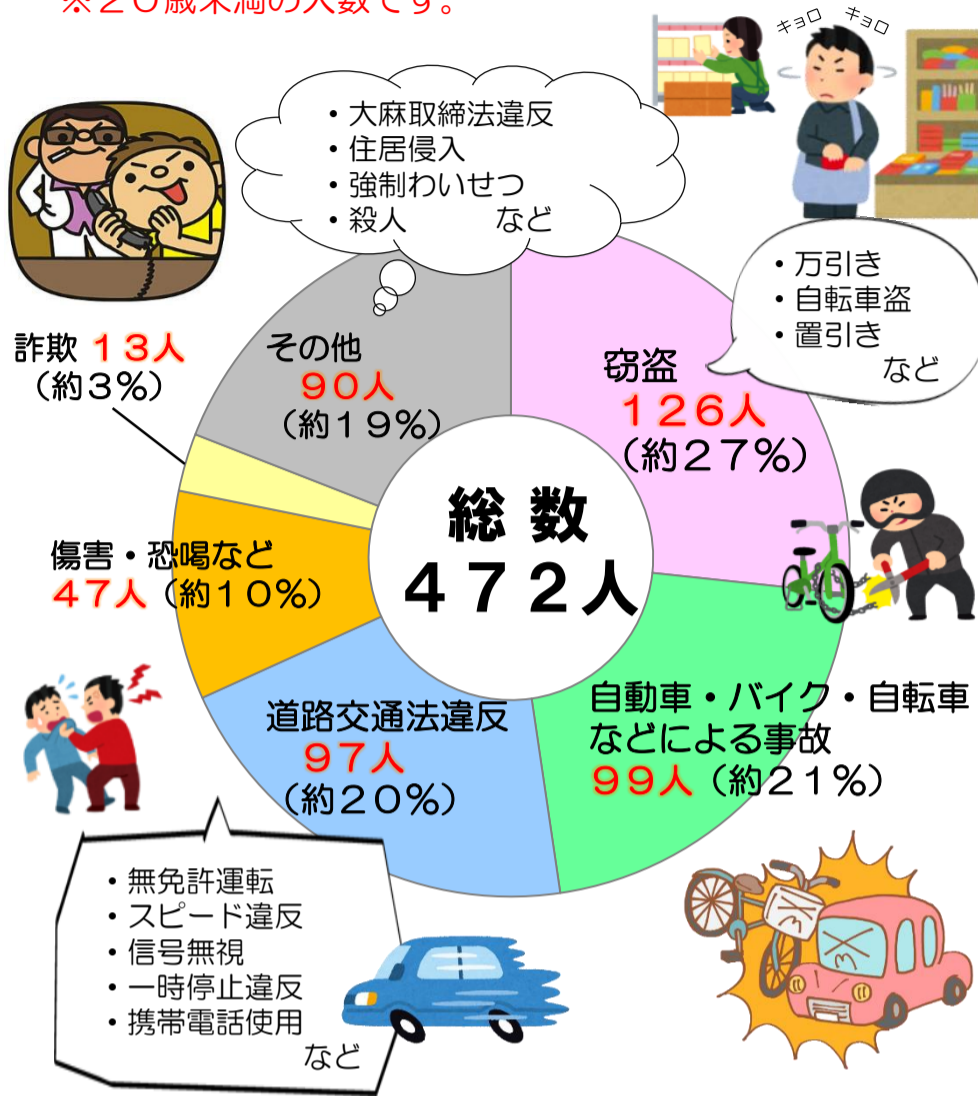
※２０歳未満の人数です。

キョロ　キョロ

・大麻取締法違反
・住居侵入
・強制わいせつ
・殺人　　など

・万引き
・自転車盗
・置引き
など

詐欺 １３人
（約３%）

その他
９０人
（約１９%）

窃盗
１２６人
（約２７%）

総数
４７２人

傷害・恐喝など
４７人（約１０%）

道路交通法違反
９７人
（約２０%）

自動車・バイク・自転車などによる事故
９９人（約２１%）

・無免許運転
・スピード違反
・信号無視
・一時停止違反
・携帯電話使用
など